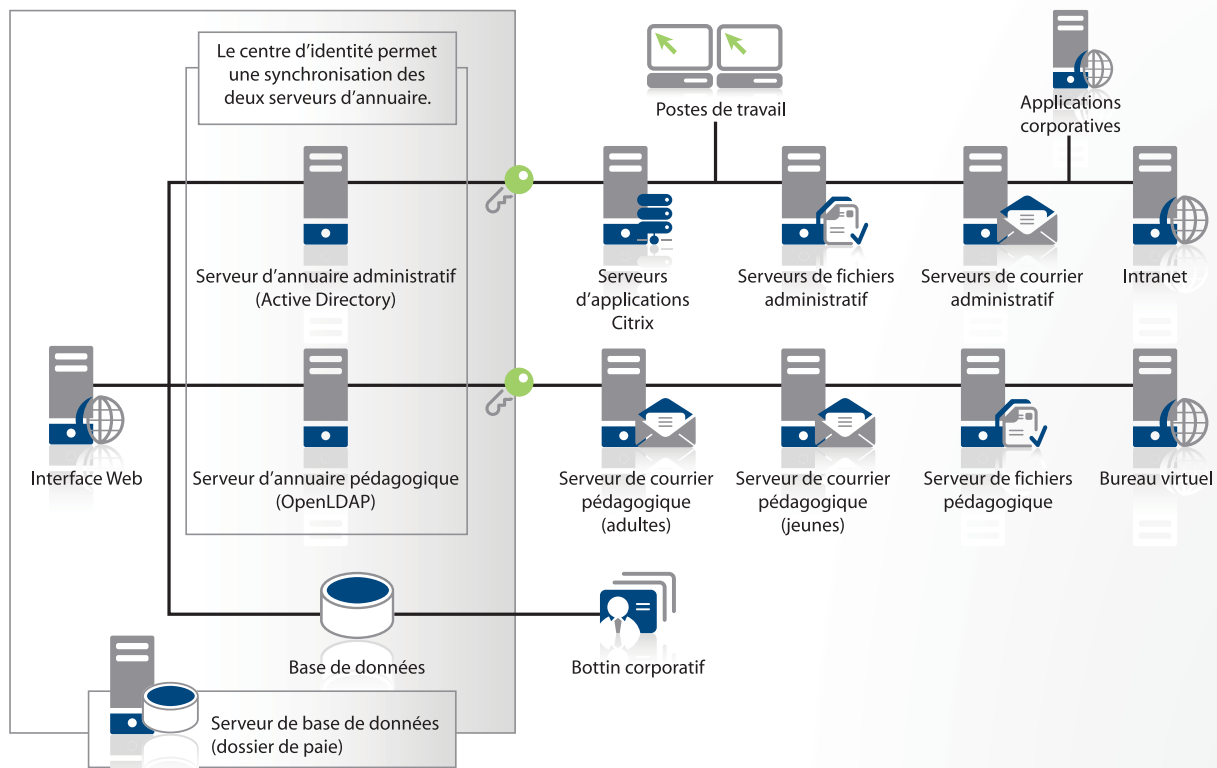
Le centre d’identité permet une synchronisation des deux serveurs d’annuaire.

Postes de travail

Applications corporatives

Serveur d’annuaire administratif (Active Directory)

Serveurs d’applications Citrix

Serveurs de fichiers administratif

Serveurs de courrier administratif

Intranet

Interface Web

Serveur d’annuaire pédagogique (OpenLDAP)

Serveur de courrier pédagogique (adultes)

Serveur de courrier pédagogique (jeunes)

Serveur de fichiers pédagogique

Bureau virtuel

Base de données

Bottin corporatif

Serveur de base de données (dossier de paie)